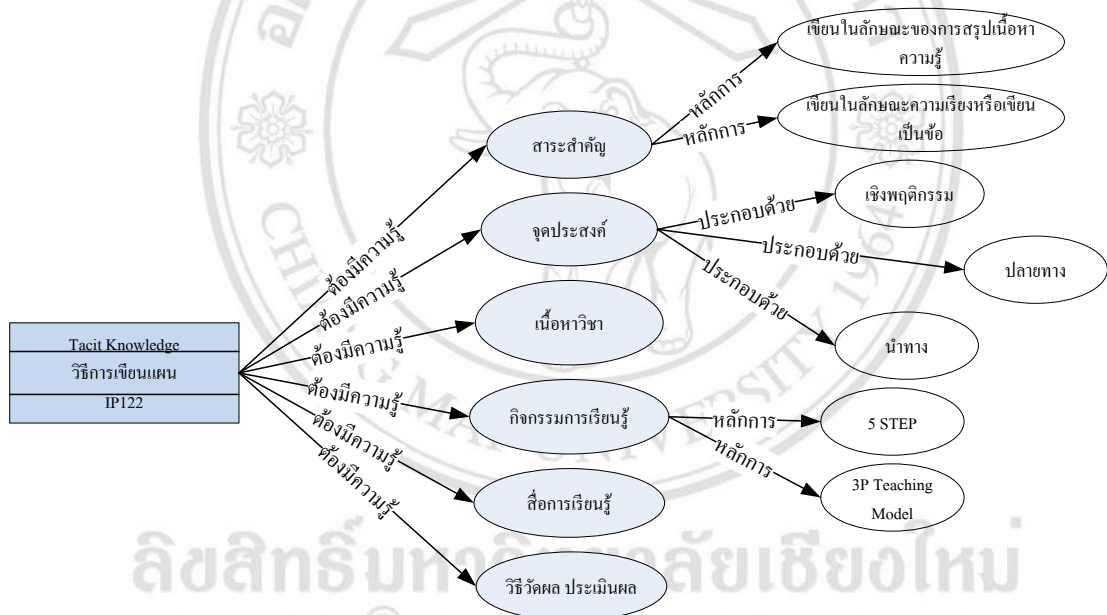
Tacit Knowledge
วิธีการเขียนแผน
IP122

ต้องมีความรู้
สาระสำคัญ
หลักการ
เขียนในลักษณะของการสรุปเนื้อหาความรู้
หลักการ
เขียนในลักษณะความเรียงหรือเขียนเป็นข้อ

ต้องมีความรู้
จุดประสงค์
ประกอบด้วย
เชิงพฤติกรรม
ประกอบด้วย
ปลายทาง
ประกอบด้วย
นำทาง

ต้องมีความรู้
เนื้อหาวิชา

ต้องมีความรู้
กิจกรรมการเรียนรู้
หลักการ
5 STEP
หลักการ
3P Teaching Model

ต้องมีความรู้
สื่อการเรียนรู้

ต้องมีความรู้
วิธีวัดผล ประเมินผล

ลิขสิทธิ์มหาวิทยาลัยเชียงใหม่